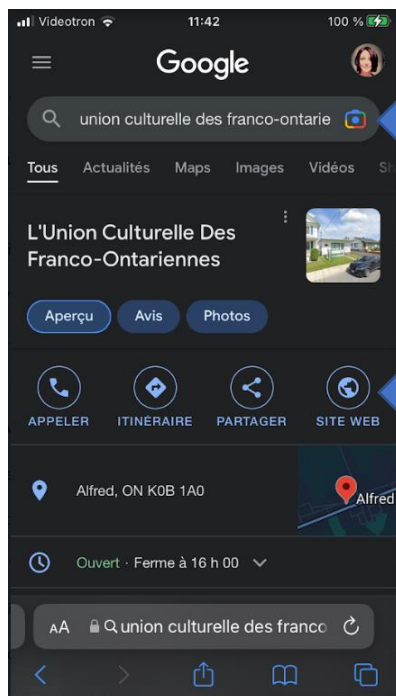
Videotron 11:42 100 %

Google

union culturelle des franco-ontarie

Tous Actualités Maps Images Vidéos Sh

L'Union Culturelle Des Franco-Ontariennes

Aperçu Avis Photos

APPELER ITINÉRAIRE PARTAGER SITE WEB

Alfred, ON K0B 1A0

Alfred

Ouvert · Ferme à 16 h 00

AA union culturelle des franco